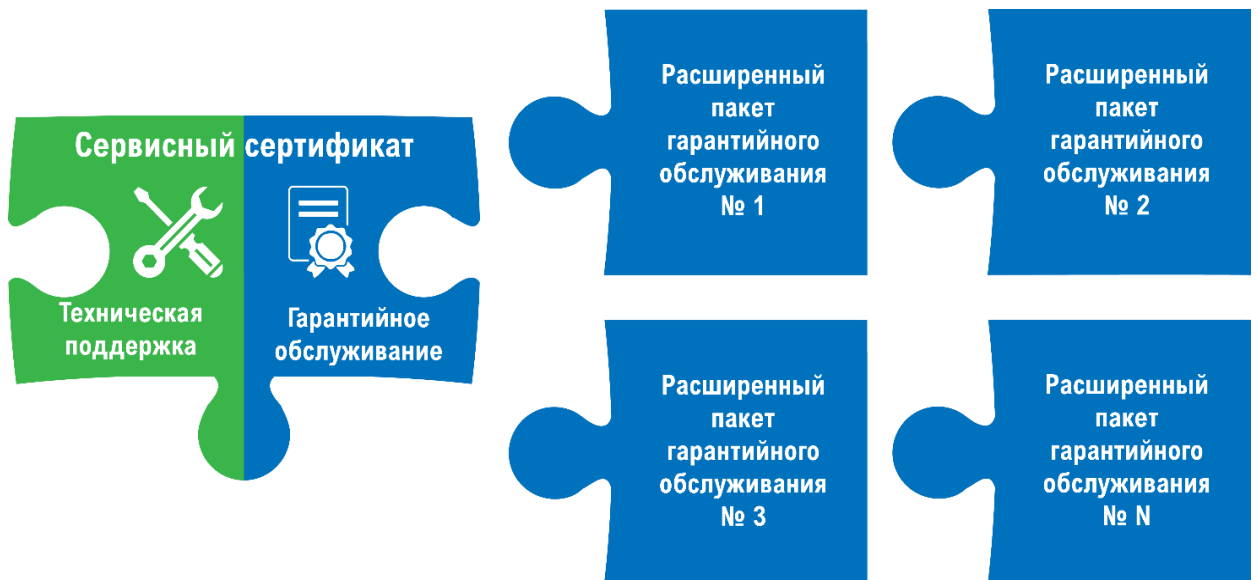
Сервисный сертификат

Техническая поддержка

Гарантийное обслуживание

Расширенный пакет гарантийного обслуживания № 1

Расширенный пакет гарантийного обслуживания № 2

Расширенный пакет гарантийного обслуживания № 3

Расширенный пакет гарантийного обслуживания № N